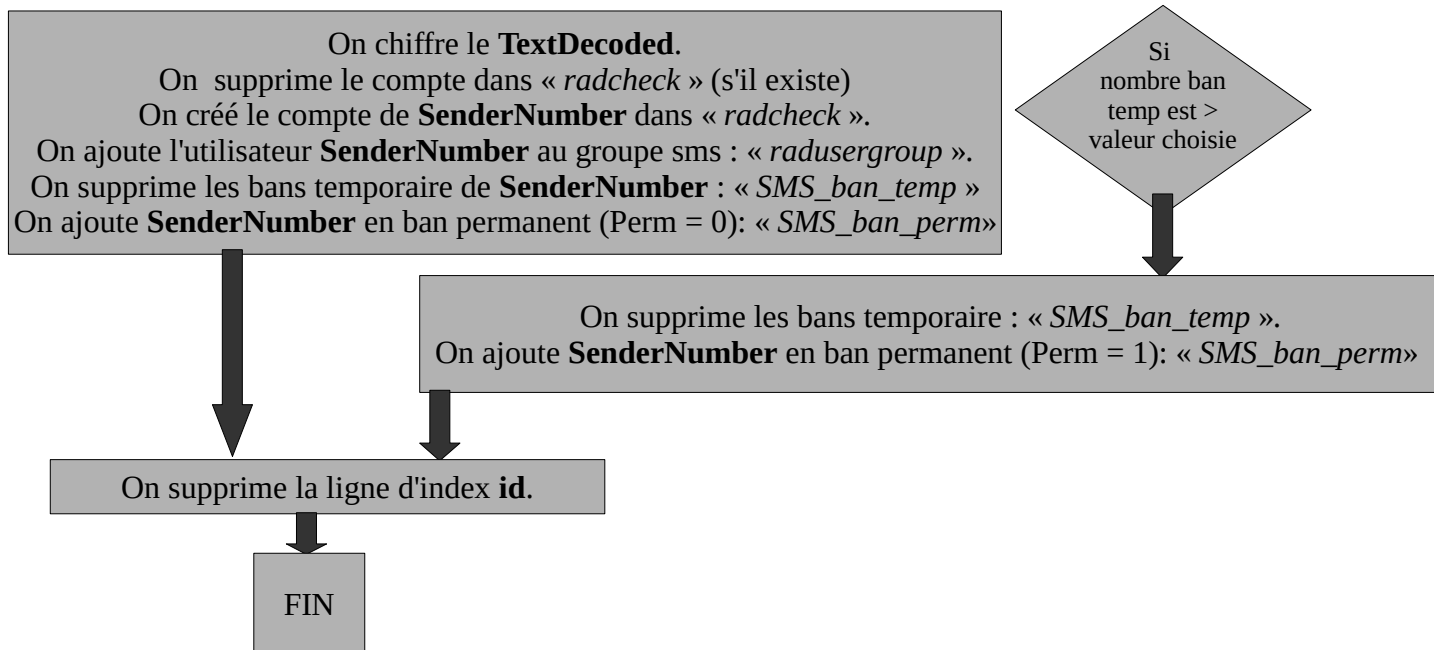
On chiffre le **TextDecoded**.
On supprime le compte dans « *radcheck* » (s'il existe)
On créé le compte de **SenderNumber** dans « *radcheck* ».
On ajoute l'utilisateur **SenderNumber** au groupe sms : « *radusergroup* ».
On supprime les bans temporaire de **SenderNumber** : « *SMS_ban_temp* »
On ajoute **SenderNumber** en ban permanent (Perm = 0): « *SMS_ban_perm*»

Si nombre ban temp est > valeur choisie

On supprime les bans temporaire : « *SMS_ban_temp* ».
On ajoute **SenderNumber** en ban permanent (Perm = 1): « *SMS_ban_perm*»

On supprime la ligne d'index **id**.

FIN